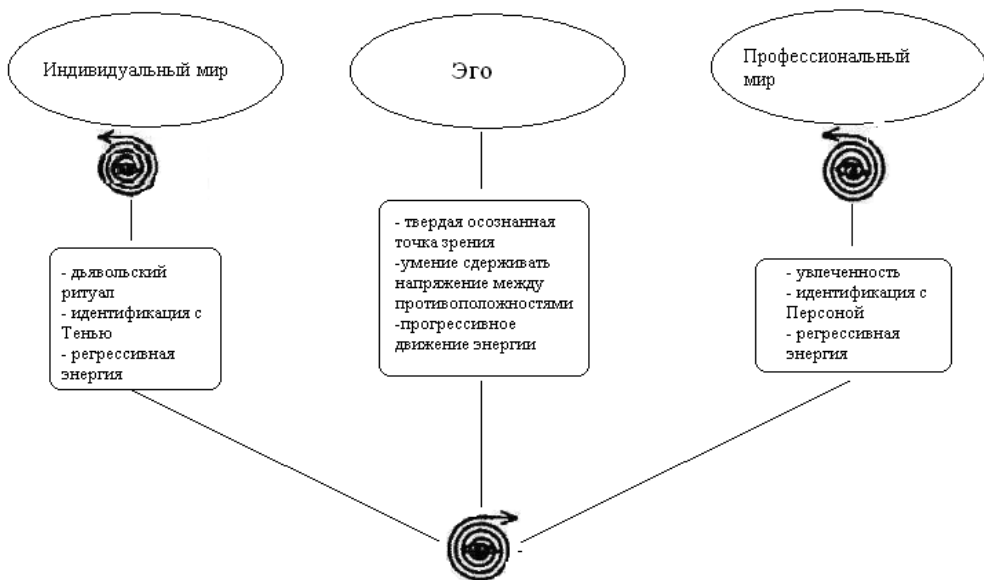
Индивидуальный мир

Эго

Профессиональный мир

- дьявольский ритуал
- идентификация с Тенью
- регрессивная энергия

- твердая осознанная точка зрения
-умение сдерживать напряжение между противоположностями
-прогрессивное движение энергии

- увлеченность
- идентификация с Персоной
- регрессивная энергия